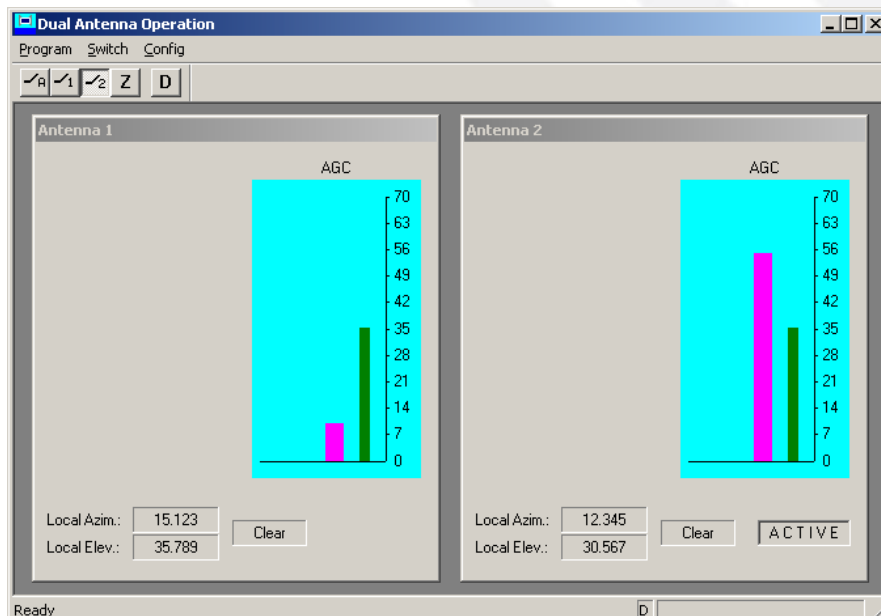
Dual Antenna Operation

Program Switch Config

A 1 2 Z D

Antenna 1

AGC

70
63
56
49
42
35
28
21
14
7
0

Local Azim.: 15.123
Local Elev.: 35.789
Clear

Antenna 2

AGC

70
63
56
49
42
35
28
21
14
7
0

Local Azim.: 12.345
Local Elev.: 30.567
Clear
ACTIVE

Ready
D